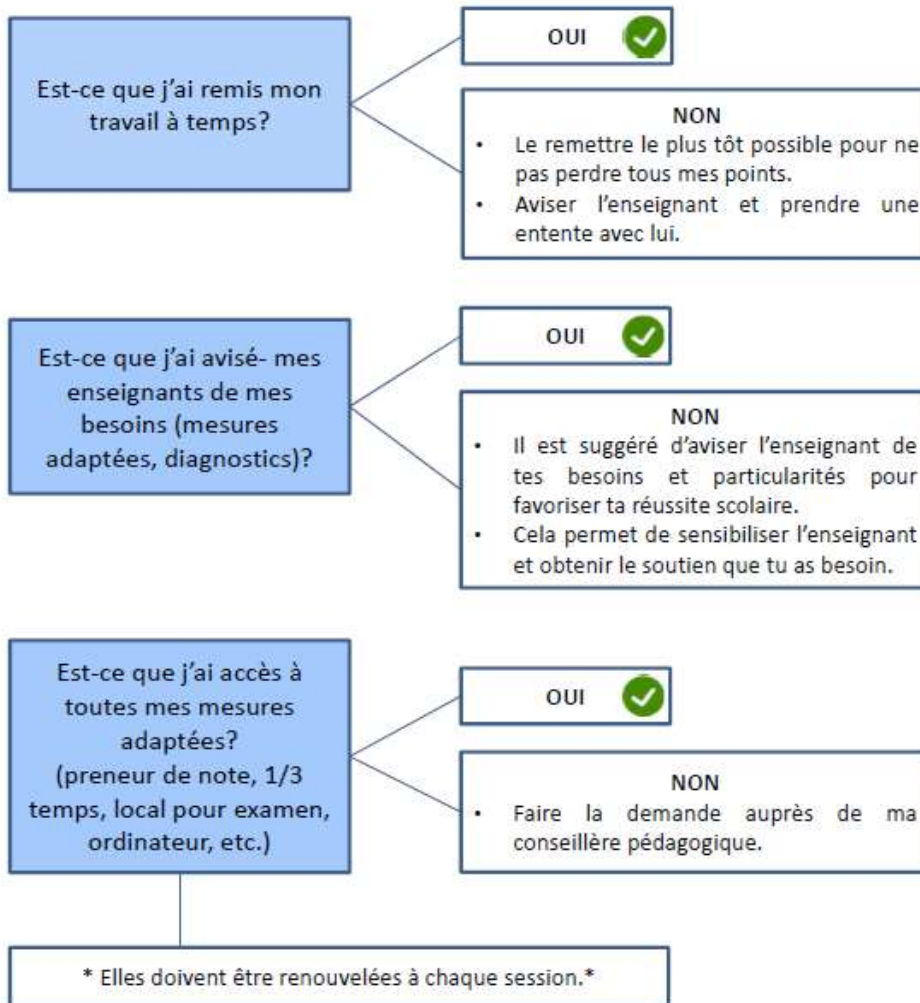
Est-ce que j'ai remis mon travail à temps?

OUI

NON
• Le remettre le plus tôt possible pour ne pas perdre tous mes points.
• Aviser l'enseignant et prendre une entente avec lui.

Est-ce que j'ai avisé- mes enseignants de mes besoins (mesures adaptées, diagnostics)?

OUI

NON
• Il est suggéré d'aviser l'enseignant de tes besoins et particularités pour favoriser ta réussite scolaire.
• Cela permet de sensibiliser l'enseignant et obtenir le soutien que tu as besoin.

Est-ce que j'ai accès à toutes mes mesures adaptées? (preneur de note, 1/3 temps, local pour examen, ordinateur, etc.)

OUI

NON
• Faire la demande auprès de ma conseillère pédagogique.

* Elles doivent être renouvelées à chaque session.*